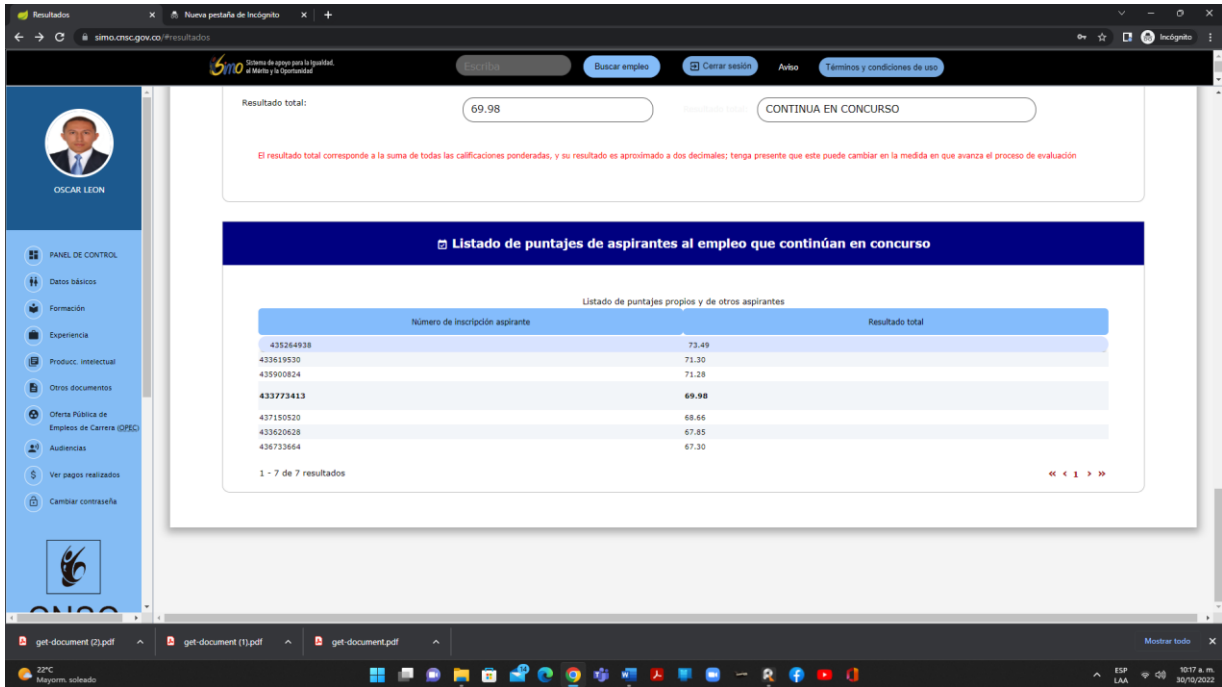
Resultados
Nueva pestaña de Incógnito
simo.cnsc.gov.co/#resultados
Incógnito

Simo Sistema de apoyo para la Igualdad, el Mérito y la Oportunidad
Escriba
Buscar empleo
Cerrar sesión
Aviso
Términos y condiciones de uso

OSCAR LEON

PANEL DE CONTROL
Datos básicos
Formación
Experiencia
Producc. intelectual
Otros documentos
Oferta Pública de Empleos de Carrera (OPEC)
Audiencias
Ver pagos realizados
Cambiar contraseña

Resultado total:
69.98
Resultado total:
CONTINUA EN CONCURSO

El resultado total corresponde a la suma de todas las calificaciones ponderadas, y su resultado es aproximado a dos decimales; tenga presente que este puede cambiar en la medida en que avanza el proceso de evaluación

Listado de puntajes de aspirantes al empleo que continúan en concurso

Listado de puntajes propios y de otros aspirantes

| Número de inscripción aspirante | Resultado total |
|---|---|
| 435264938 | 73.49 |
| 433619530 | 71.30 |
| 435900824 | 71.28 |
| 433773413 | 69.98 |
| 437150520 | 68.66 |
| 433620628 | 67.85 |
| 436733664 | 67.30 |

1 - 7 de 7 resultados
« ‹ 1 › »

get-document (2).pdf
get-document (1).pdf
get-document.pdf
Mostrar todo

22°C
Mayorm. soleado
ESP LAA
10:17 a. m.
30/10/2022